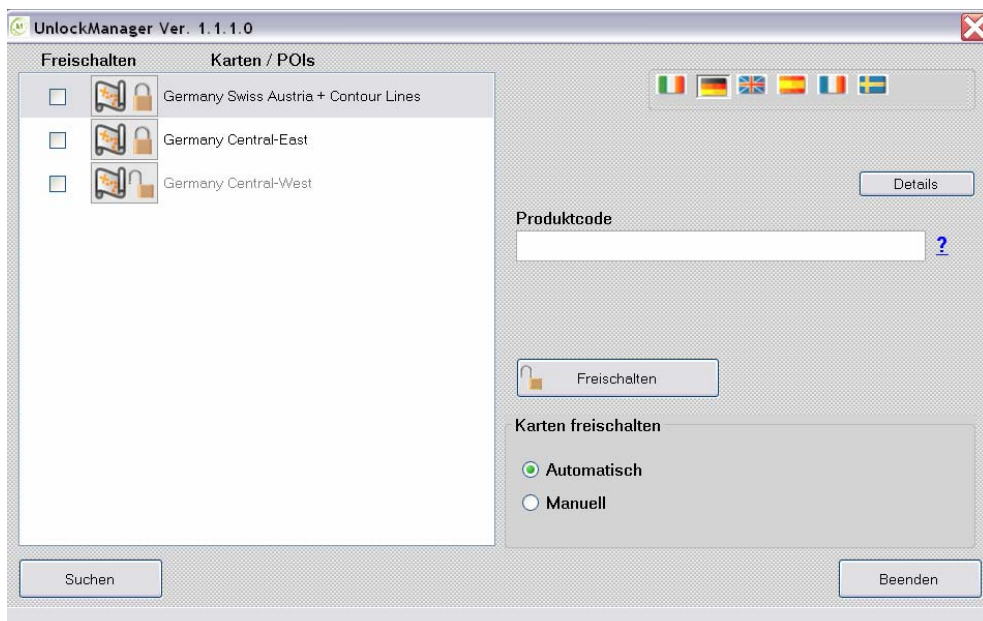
UnlockManager Ver. 1.1.1.0

Freischalten Karten / POIs

Germany Swiss Austria + Contour Lines

Germany Central-East

Germany Central-West

Details

Produktcode

?

Freischalten

Karten freischalten

Automatisch

Manuell

Suchen

Beenden